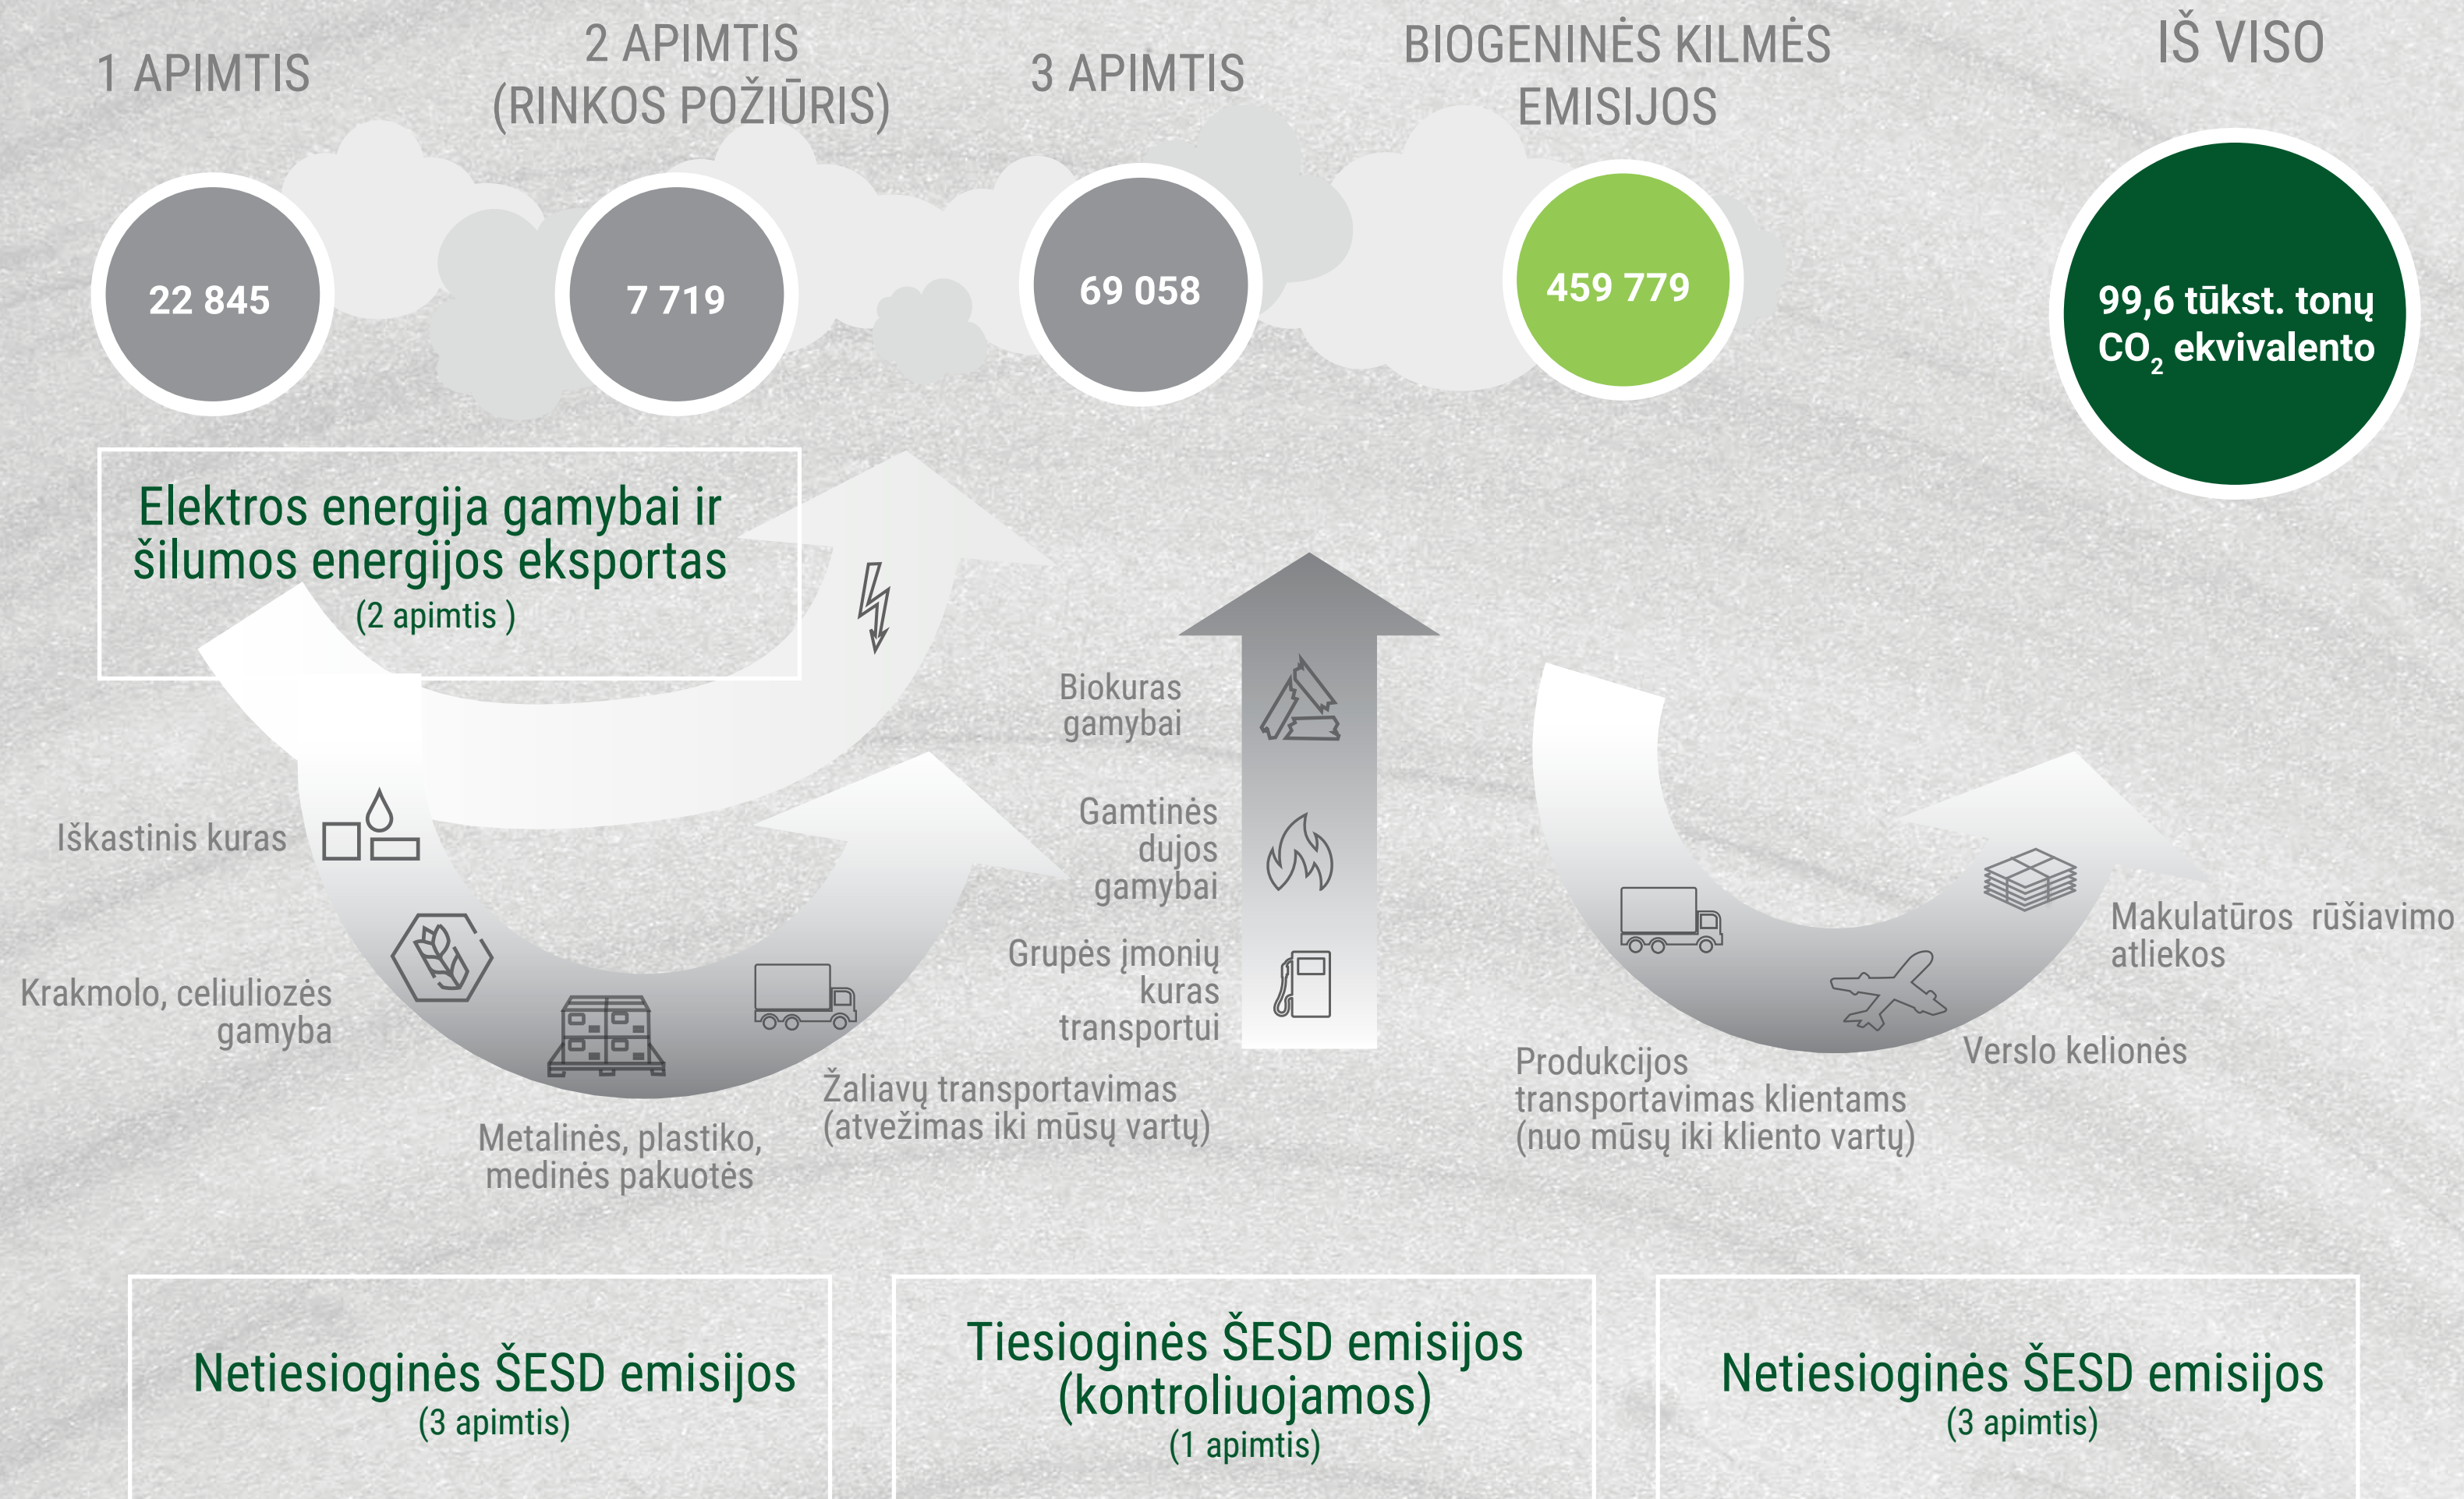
1 APIMTIS

2 APIMTIS (RINKOS POŽIŪRIS)

3 APIMTIS

BIOGENINĖS KILMĖS EMISIJOS

IŠ VISO

22 845

7 719

69 058

459 779

99,6 tūkst. tonų $CO_2$ ekvivalento

Elektros energija gamybai ir šilumos energijos eksportas
(2 apimtis )

Biokuras gamybai

Gamtinės dujos gamybai

Grupės įmonių kuras transportui

Iškastinis kuras

Krakmolo, celiuliozės gamyba

Metalinės, plastiko, medinės pakuotės

Žaliavų transportavimas (atvežimas iki mūsų vartų)

Makulatūros rūšiavimo atliekos

Verslo kelionės

Produkcijos transportavimas klientams (nuo mūsų iki kliento vartų)

Netiesioginės ŠESD emisijos
(3 apimtis)

Tiesioginės ŠESD emisijos (kontroliuojamos)
(1 apimtis)

Netiesioginės ŠESD emisijos
(3 apimtis)